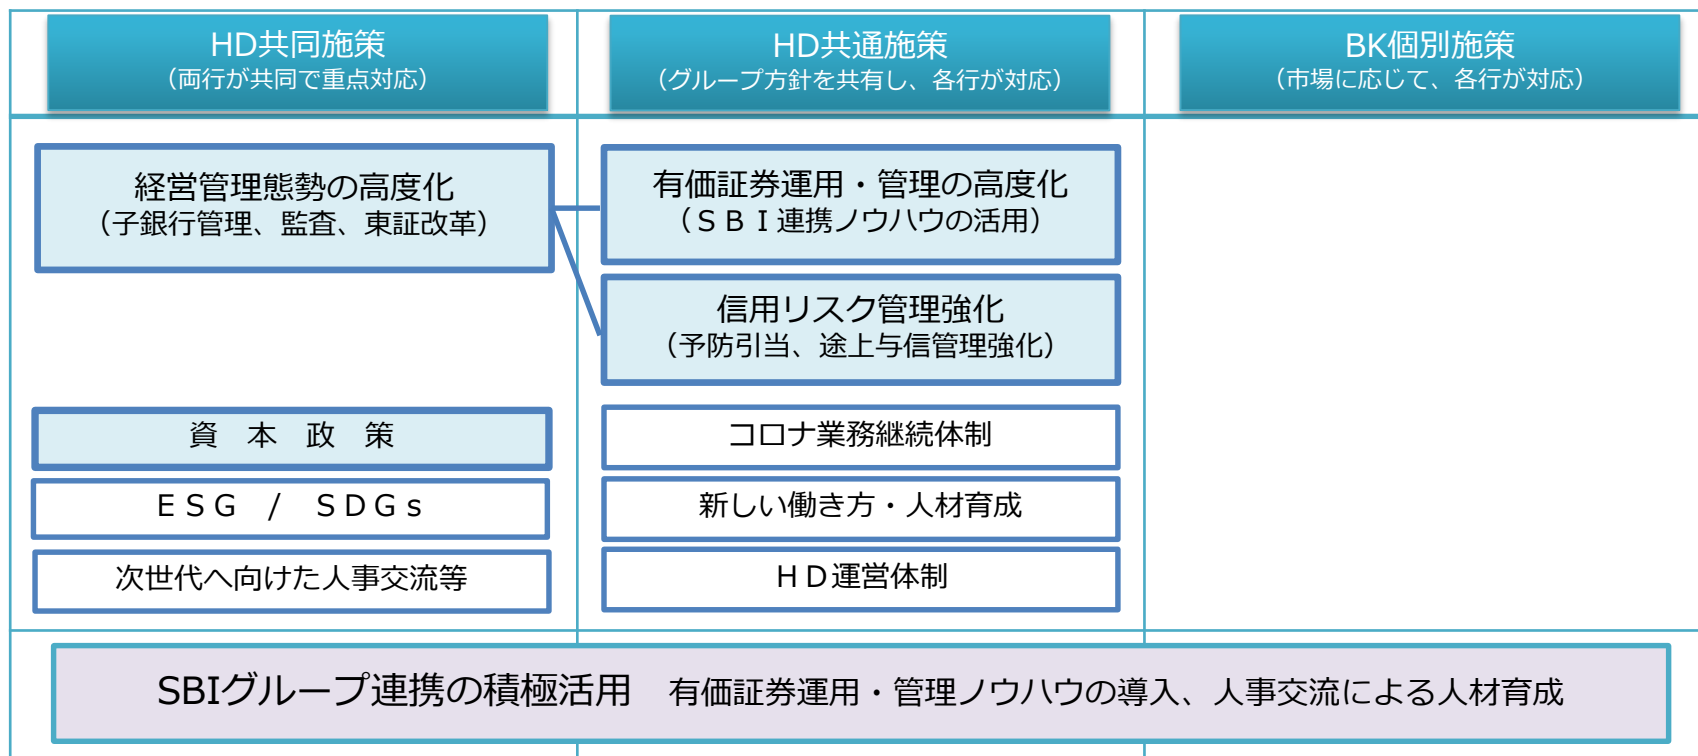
HD共同施策
（両行が共同で重点対応）

HD共通施策
（グループ方針を共有し、各行が対応）

BK個別施策
（市場に応じて、各行が対応）

経営管理態勢の高度化
（子銀行管理、監査、東証改革）

有価証券運用・管理の高度化
（ＳＢＩ連携ノウハウの活用）

信用リスク管理強化
（予防引当、途上与信管理強化）

資　本　政　策

ＥＳＧ　/　ＳＤＧｓ

次世代へ向けた人事交流等

コロナ業務継続体制

新しい働き方・人材育成

ＨＤ運営体制

SBIグループ連携の積極活用　有価証券運用・管理ノウハウの導入、人事交流による人材育成